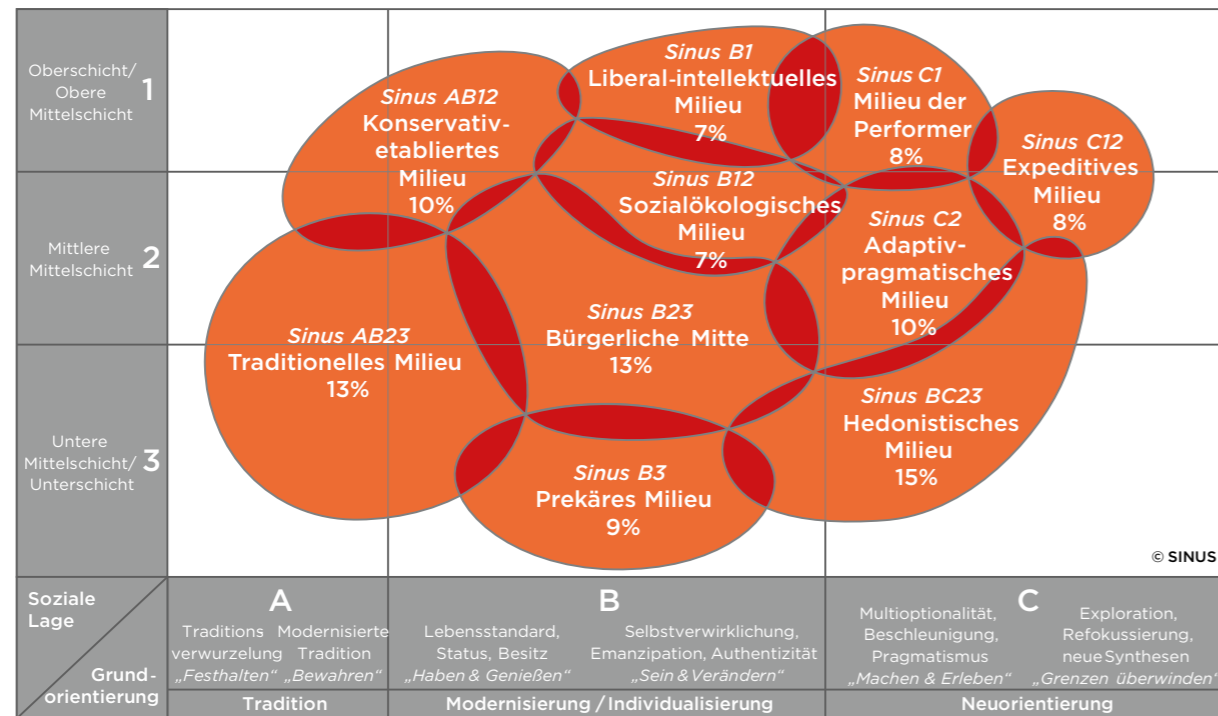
Oberschicht/ Obere Mittelschicht 1

Mittlere Mittelschicht 2

Untere Mittelschicht/ Unterschicht 3

Sinus AB12
Konservativ-etabliertes Milieu
10%

Sinus B1
Liberal-intellektuelles Milieu
7%

Sinus C1
Milieu der Performer
8%

Sinus C12
Expeditives Milieu
8%

Sinus B12
Sozialökologisches Milieu
7%

Sinus C2
Adaptiv-pragmatisches Milieu
10%

Sinus AB23
Traditionelles Milieu
13%

Sinus B23
Bürgerliche Mitte
13%

Sinus BC23
Hedonistisches Milieu
15%

Sinus B3
Prekäres Milieu
9%

© SINUS

Soziale Lage

Grund-orientierung

A
Traditions verwurzelung „Festhalten"
Modernisierte Tradition „Bewahren"

B
Lebensstandard, Status, Besitz „Haben & Genießen"
Selbstverwirklichung, Emanzipation, Authentizität „Sein & Verändern"

C
Multioptionalität, Beschleunigung, Pragmatismus „Machen & Erleben"
Exploration, Refokussierung, neue Synthesen „Grenzen überwinden"

Tradition

Modernisierung / Individualisierung

Neuorientierung